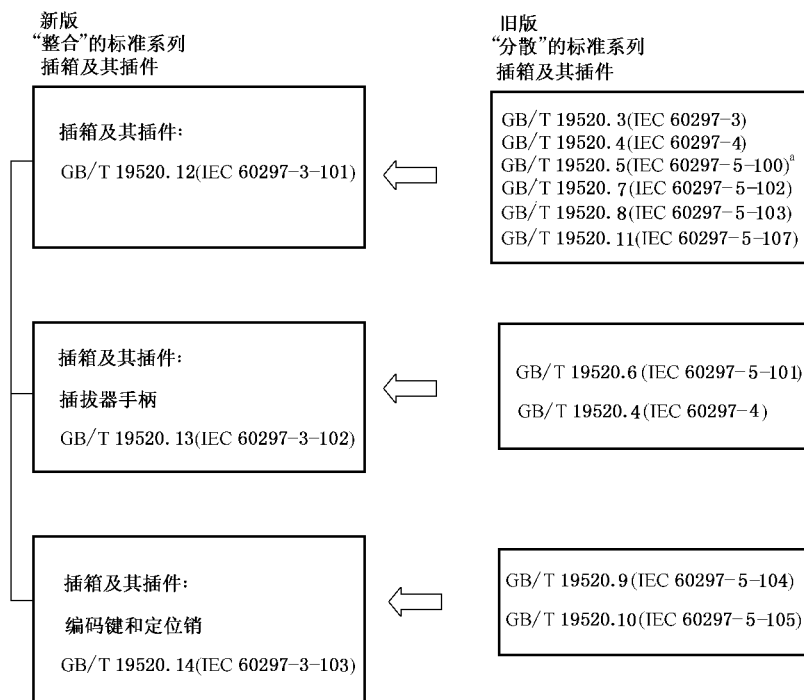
新版
“整合”的标准系列
插箱及其插件

旧版
“分散”的标准系列
插箱及其插件

插箱及其插件:
GB/T 19520.12(IEC 60297-3-101)

GB/T 19520.3(IEC 60297-3)
GB/T 19520.4(IEC 60297-4)
GB/T 19520.5(IEC 60297-5-100)$^{a}$
GB/T 19520.7(IEC 60297-5-102)
GB/T 19520.8(IEC 60297-5-103)
GB/T 19520.11(IEC 60297-5-107)

插箱及其插件:
插拔器手柄
GB/T 19520.13(IEC 60297-3-102)

GB/T 19520.6(IEC 60297-5-101)
GB/T 19520.4(IEC 60297-4)

插箱及其插件:
编码键和定位销
GB/T 19520.14(IEC 60297-3-103)

GB/T 19520.9(IEC 60297-5-104)
GB/T 19520.10(IEC 60297-5-105)